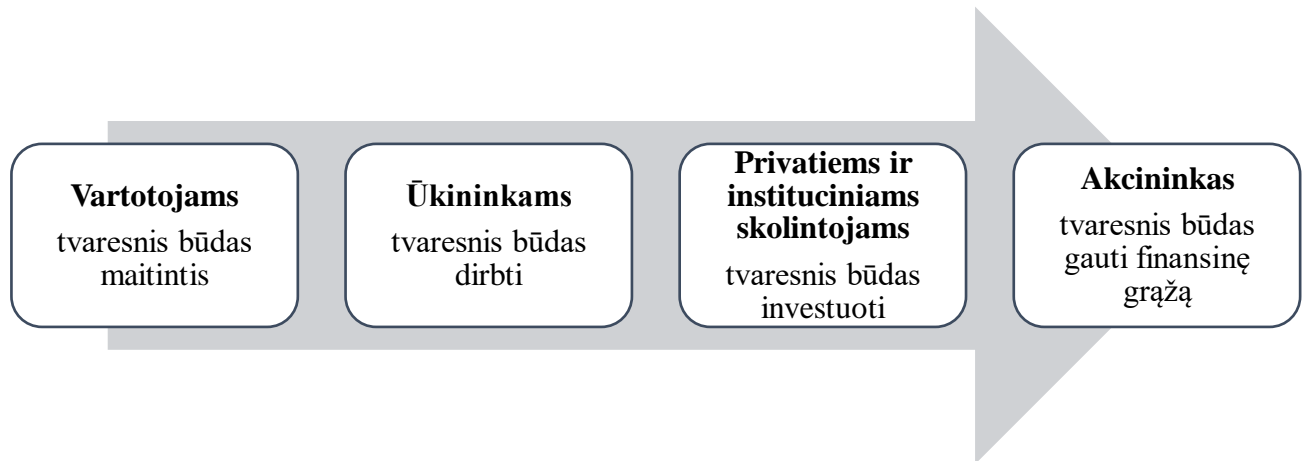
**Vartotojams**
tvaresnis būdas maitintis

**Ūkininkams**
tvaresnis būdas dirbti

**Privatiems ir instituciniams skolintojams**
tvaresnis būdas investuoti

**Akcininkas**
tvaresnis būdas gauti finansinę grąžą